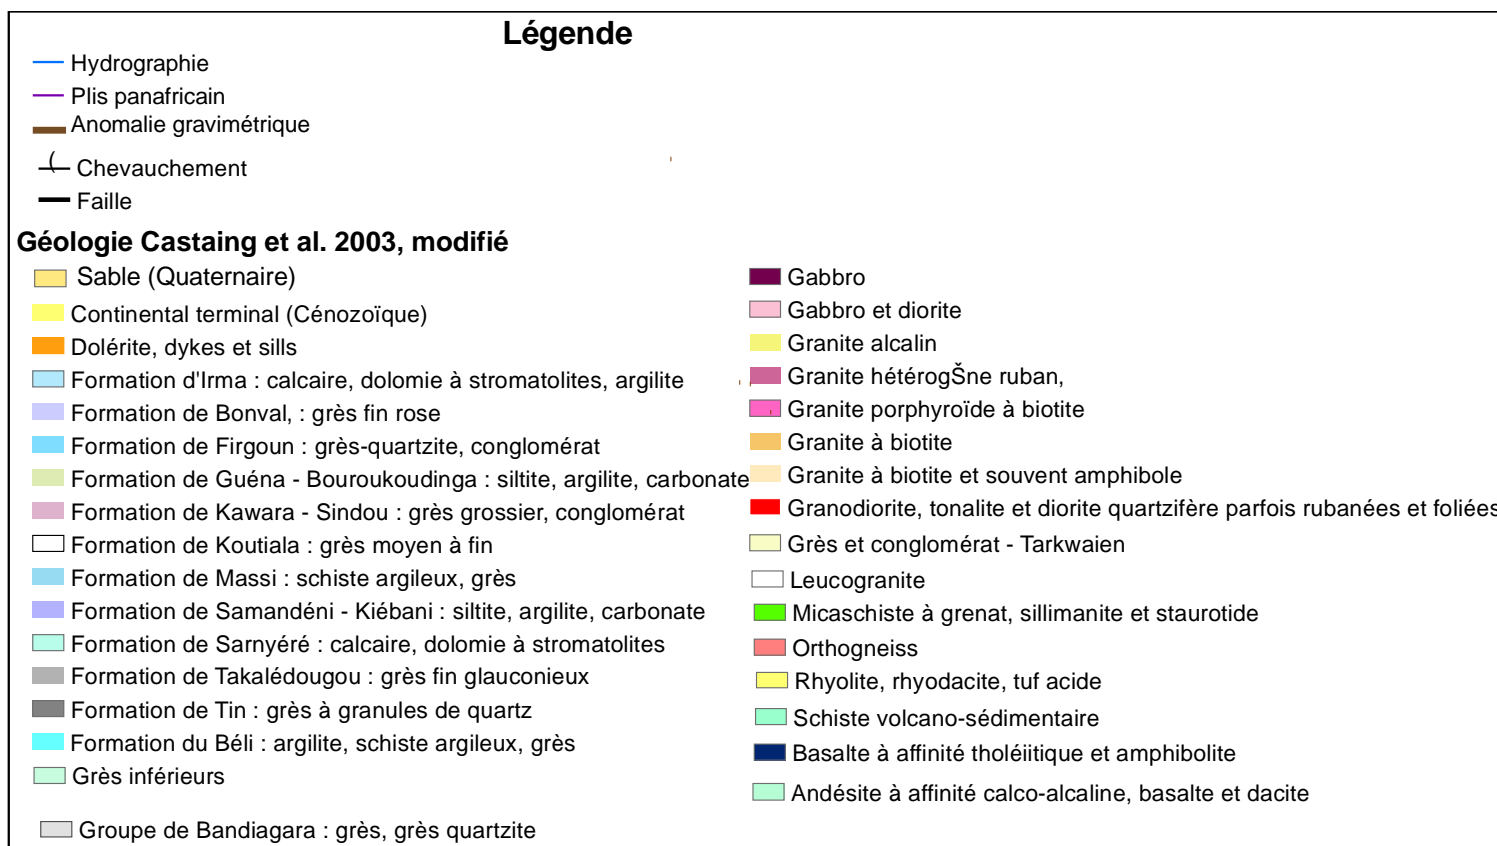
Légende

Hydrographie
Plis panafricain
Anomalie gravimétrique
Chevauchement
Faille

Géologie Castaing et al. 2003, modifié

Sable (Quaternaire)
Continental terminal (Cénozoïque)
Dolérite, dykes et sills
Formation d'Irma : calcaire, dolomie à stromatolites, argilite
Formation de Bonval, : grès fin rose
Formation de Firgoun : grès-quartzite, conglomérat
Formation de Guéna - Bouroukoudinga : siltite, argilite, carbonate
Formation de Kawara - Sindou : grès grossier, conglomérat
Formation de Koutiala : grès moyen à fin
Formation de Massi : schiste argileux, grès
Formation de Samandéni - Kiébani : siltite, argilite, carbonate
Formation de Sarnyéré : calcaire, dolomie à stromatolites
Formation de Takalédougou : grès fin glauconieux
Formation de Tin : grès à granules de quartz
Formation du Béli : argilite, schiste argileux, grès
Grès inférieurs
Groupe de Bandiagara : grès, grès quartzite

Gabbro
Gabbro et diorite
Granite alcalin
Granite hétérogŠne ruban,
Granite porphyroïde à biotite
Granite à biotite
Granite à biotite et souvent amphibole
Granodiorite, tonalite et diorite quartzifère parfois rubanées et foliées
Grès et conglomérat - Tarkwaien
Leucogranite
Micaschiste à grenat, sillimanite et staurotide
Orthogneiss
Rhyolite, rhyodacite, tuf acide
Schiste volcano-sédimentaire
Basalte à affinité tholéiitique et amphibolite
Andésite à affinité calco-alcaline, basalte et dacite